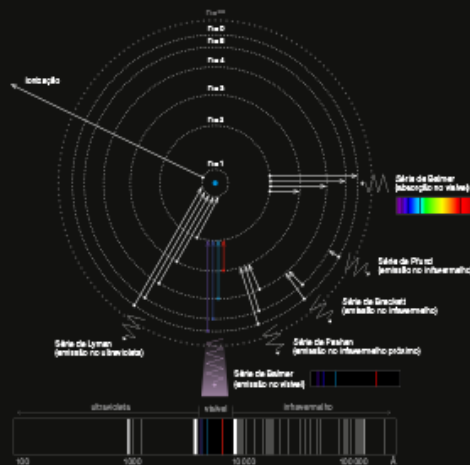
n=∞

n=6

n=5

n=4

n=3

n=2

n=1

Ionização

Série de Balmer (absorção no visível)

Série de Pfund (emissão no infravermelho)

Série de Brackett (emissão no infravermelho)

Série de Paschen (emissão no infravermelho próximo)

Série de Lyman (emissão no ultravioleta)

Série de Balmer (emissão no visível)

ultravioleta

visível

infravermelho

100

1000

10 000

100 000

Å